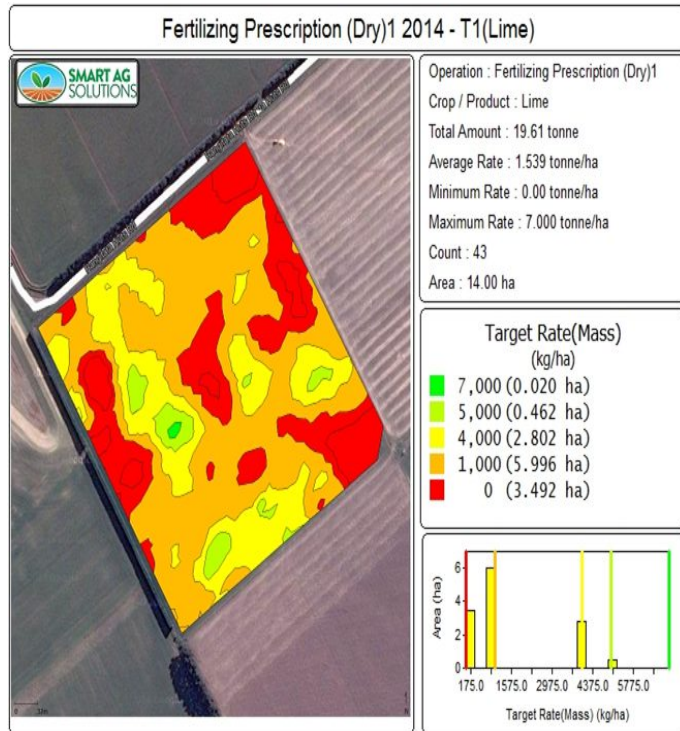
Fertilizing Prescription (Dry)1 2014 - T1(Lime)

SMART AG SOLUTIONS

Operation : Fertilizing Prescription (Dry)1
Crop / Product : Lime
Total Amount : 19.61 tonne
Average Rate : 1.539 tonne/ha
Minimum Rate : 0.00 tonne/ha
Maximum Rate : 7.000 tonne/ha
Count : 43
Area : 14.00 ha

Target Rate(Mass)
(kg/ha)
7,000 (0.020 ha)
5,000 (0.462 ha)
4,000 (2.802 ha)
1,000 (5.996 ha)
0 (3.492 ha)

Area (ha)
6
4
2
0
175.0 1575.0 2975.0 4375.0 5775.0
Target Rate(Mass) (kg/ha)